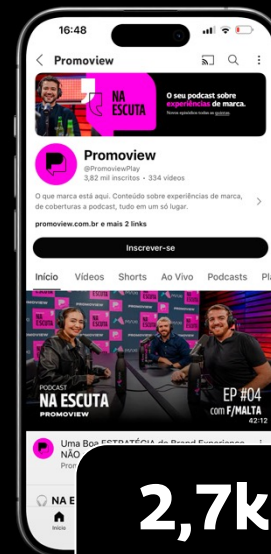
16:48

Promoview

NA ESCUTA

O seu podcast sobre experiências de marca.

Novos episódios todas as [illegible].

Promoview

@PromoviewPlay

3,82 mil inscritos • 334 vídeos

O que marca está aqui. Conteúdo sobre experiências de marca, de coberturas a podcast, tudo em um só lugar.

promoview.com.br e mais 2 links

Inscrever-se

Início Vídeos Shorts Ao Vivo Podcasts Pl

NA ESCUTA

NA ESCUTA

PODCAST

NA ESCUTA

PROMOVIEW

EP #04

com F/MALTA

42:12

Uma Boa ESTRATÉGIA de Brand Experience NÃO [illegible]

Pron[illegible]

NA E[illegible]

Início

2,7k